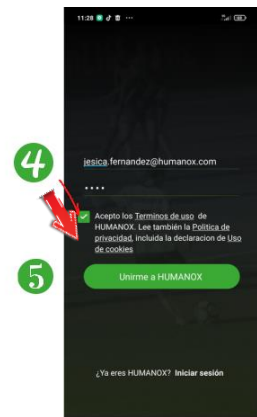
11:28

4

jesica.fernandez@humanox.com

••••

Acepto los Terminos de uso de HUMANOX. Lee también la Politica de privacidad, incluida la declaracion de Uso de cookies

5

Unirme a HUMANOX

¿Ya eres HUMANOX? Iniciar sesión